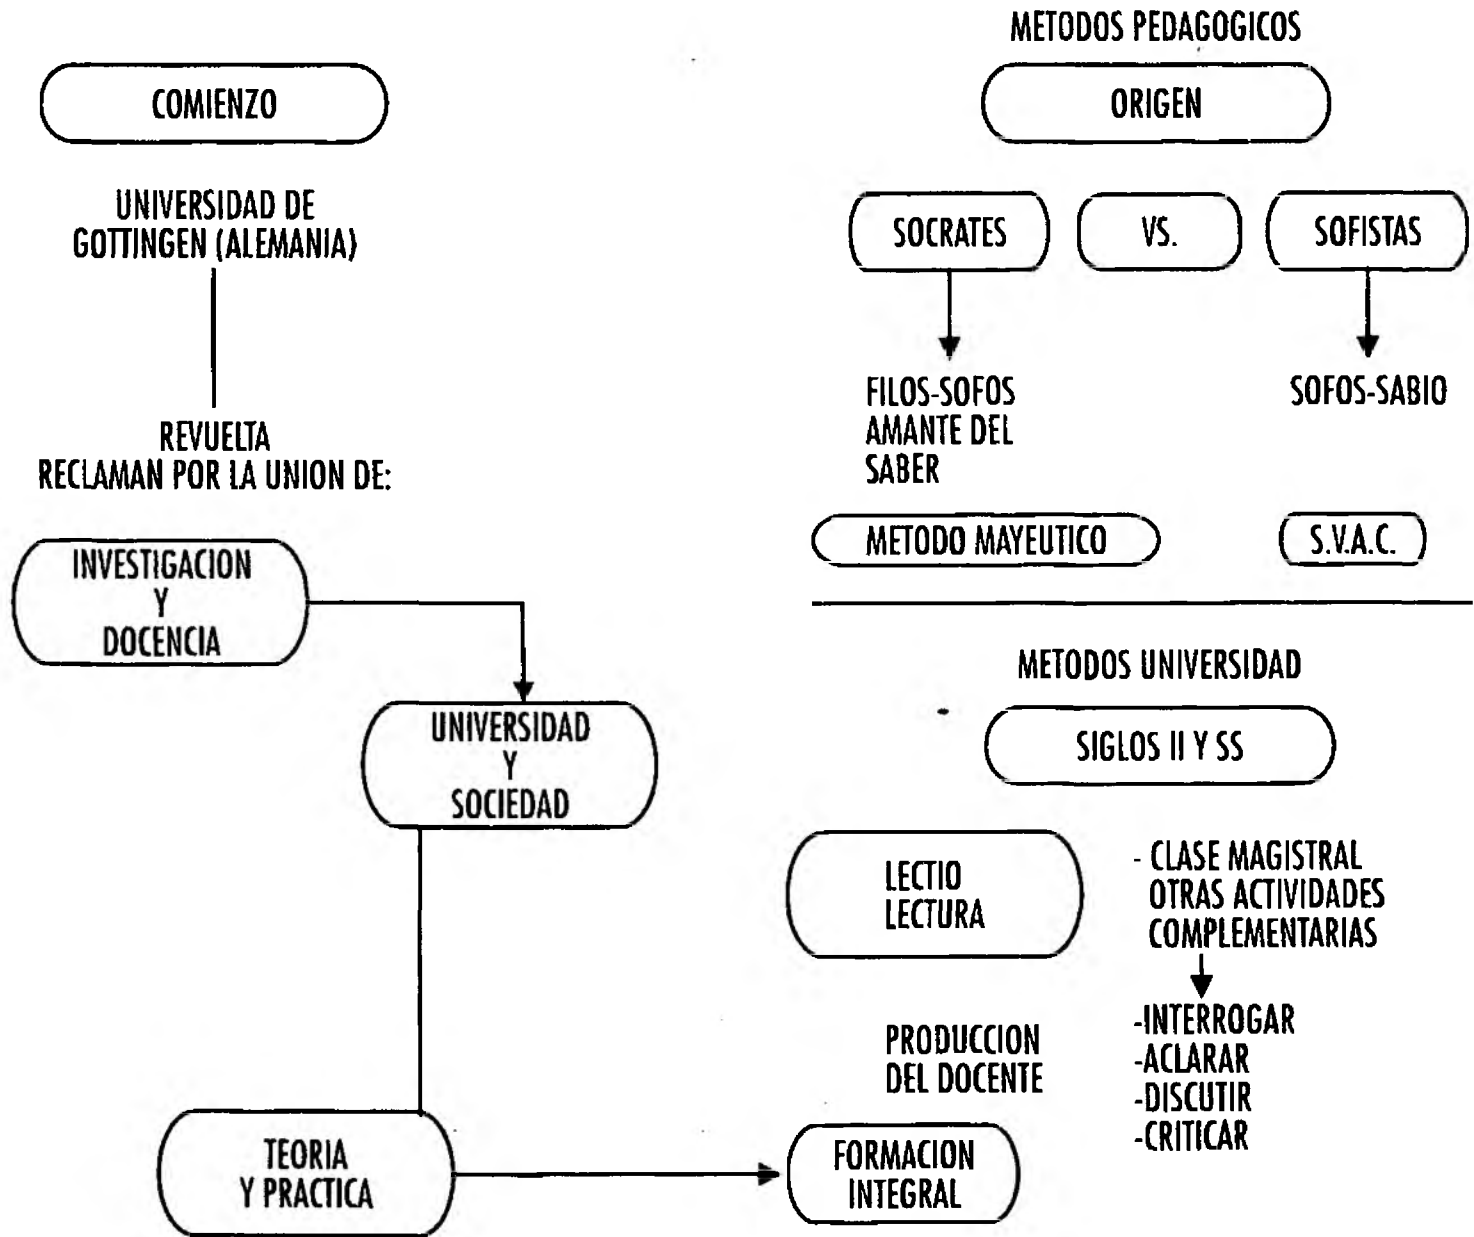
COMIENZO

UNIVERSIDAD DE GOTTINGEN (ALEMANIA)

REVUELTA
RECLAMAN POR LA UNION DE:

INVESTIGACION Y DOCENCIA

UNIVERSIDAD Y SOCIEDAD

TEORIA Y PRACTICA

FORMACION INTEGRAL

METODOS PEDAGOGICOS

ORIGEN

SOCRATES

VS.

SOFISTAS

FILOS-SOFOS
AMANTE DEL SABER

SOFOS-SABIO

METODO MAYEUTICO

S.V.A.C.

METODOS UNIVERSIDAD

SIGLOS II Y SS

LECTIO
LECTURA

- CLASE MAGISTRAL
OTRAS ACTIVIDADES COMPLEMENTARIAS

-INTERROGAR
-ACLARAR
-DISCUTIR
-CRITICAR

PRODUCCION DEL DOCENTE